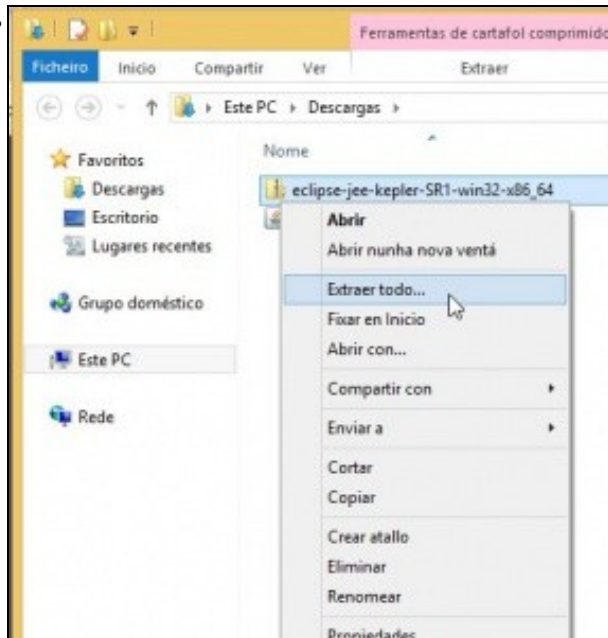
Ferramentas de cartafol comprimido

Ficheiro Inicio Compartir Ver Extraer

Este PC › Descargas ›

Favoritos
Descargas
Escritorio
Lugares recentes

Grupo doméstico

Este PC

Rede

Nome

eclipse-jee-kepler-SR1-win32-x86_64

Abrir
Abrir nunha nova ventá
Extraer todo...
Fixar en Inicio
Abrir con...
Compartir con
Enviar a
Cortar
Copiar
Crear atallo
Eliminar
Renomear
Propiedades